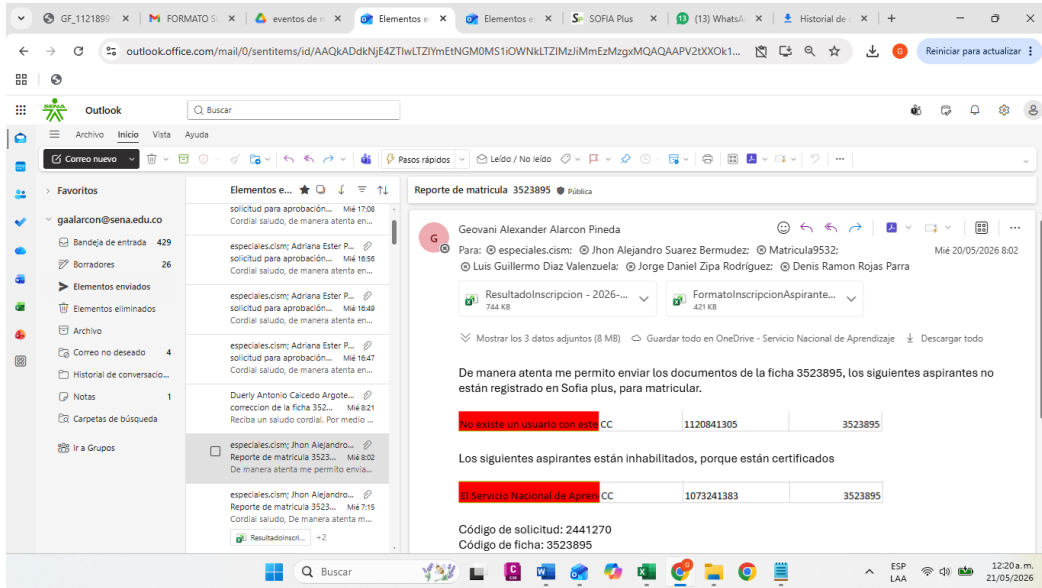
GF_1121899 | FORMATO S | eventos de | Elementos e | Elementos e | SOFIA Plus | (13) WhatsA | Historial de

outlook.office.com/mail/0/sentitems/id/AAQkADdkNjE4ZTIwLTZlYmEtNGM0MS1iOWNkLTZlMzJiMmEzMzgxMQAQAAPV2tXXOk1...

Reiniciar para actualizar

Outlook

Buscar

Archivo Inicio Vista Ayuda

Correo nuevo

Pasos rápidos

Leído / No leído

Favoritos

gaalarcon@sena.edu.co

Bandeja de entrada 429

Borradores 26

Elementos enviados

Elementos eliminados

Archivo

Correo no deseado 4

Historial de conversacio...

Notas 1

Carpetas de búsqueda

Ir a Grupos

Elementos e...

solicitud para aprobación... Mié 17:08
Cordial saludo, de manera atenta en...

especiales.cism; Adriana Ester P...
solicitud para aprobación... Mié 16:56
Cordial saludo, de manera atenta en...

especiales.cism; Adriana Ester P...
solicitud para aprobación... Mié 16:49
Cordial saludo, de manera atenta en...

especiales.cism; Adriana Ester P...
solicitud para aprobación... Mié 16:47
Cordial saludo, de manera atenta en...

Duerly Antonio Caicedo Argote...
correccion de la ficha 352... Mié 8:21
Reciba un saludo cordial. Por medio ...

especiales.cism; Jhon Alejandro...
Reporte de matricula 3523... Mié 8:02
De manera atenta me permito envia...

especiales.cism; Jhon Alejandro...
Reporte de matricula 3523... Mié 7:15
Cordial saludo, De manera atenta m...

ResultadoInscri... +2

Reporte de matricula 3523895 Pública

Geovani Alexander Alarcon Pineda

Para: especiales.cism; Jhon Alejandro Suarez Bermudez; Matricula9532; Luis Guillermo Diaz Valenzuela; Jorge Daniel Zipa Rodríguez; Denis Ramon Rojas Parra

Mié 20/05/2026 8:02

ResultadoInscripcion - 2026-...
744 KB

FormatoInscripcionAspirante...
421 KB

Mostrar los 3 datos adjuntos (8 MB) Guardar todo en OneDrive - Servicio Nacional de Aprendizaje Descargar todo

De manera atenta me permito enviar los documentos de la ficha 3523895, los siguientes aspirantes no están registrado en Sofia plus, para matricular.

| No existe un usuario con este | CC | 1120841305 | 3523895 |
|---|---|---|---|

Los siguientes aspirantes están inhabilitados, porque están certificados

| El Servicio Nacional de Apren | CC | 1073241383 | 3523895 |
|---|---|---|---|

Código de solicitud: 2441270
Código de ficha: 3523895

Buscar

ESP LAA 12:20 a. m. 21/05/2026